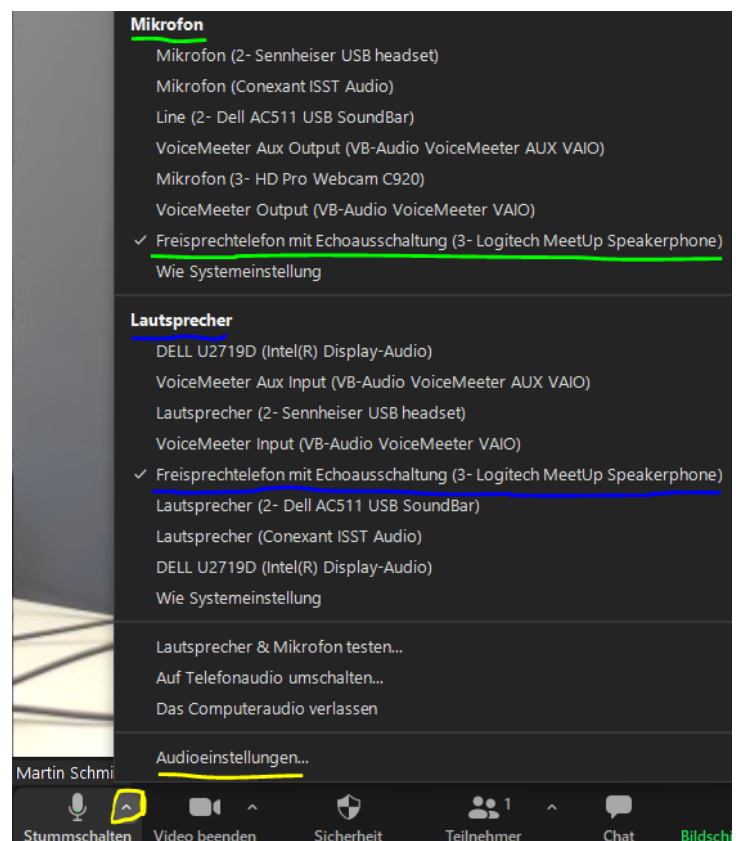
Mikrofon
Mikrofon (2- Sennheiser USB headset)
Mikrofon (Conexant ISST Audio)
Line (2- Dell AC511 USB SoundBar)
VoiceMeeter Aux Output (VB-Audio VoiceMeeter AUX VAIO)
Mikrofon (3- HD Pro Webcam C920)
VoiceMeeter Output (VB-Audio VoiceMeeter VAIO)
✓ Freisprechtelefon mit Echoausschaltung (3- Logitech MeetUp Speakerphone)
Wie Systemeinstellung

Lautsprecher
DELL U2719D (Intel(R) Display-Audio)
VoiceMeeter Aux Input (VB-Audio VoiceMeeter AUX VAIO)
Lautsprecher (2- Sennheiser USB headset)
VoiceMeeter Input (VB-Audio VoiceMeeter VAIO)
✓ Freisprechtelefon mit Echoausschaltung (3- Logitech MeetUp Speakerphone)
Lautsprecher (2- Dell AC511 USB SoundBar)
Lautsprecher (Conexant ISST Audio)
DELL U2719D (Intel(R) Display-Audio)
Wie Systemeinstellung

Lautsprecher & Mikrofon testen...
Auf Telefonaudio umschalten...
Das Computeraudio verlassen

Audioeinstellungen...

Martin Schmi

Stummschalten Video beenden Sicherheit Teilnehmer 1 Chat Bildschi